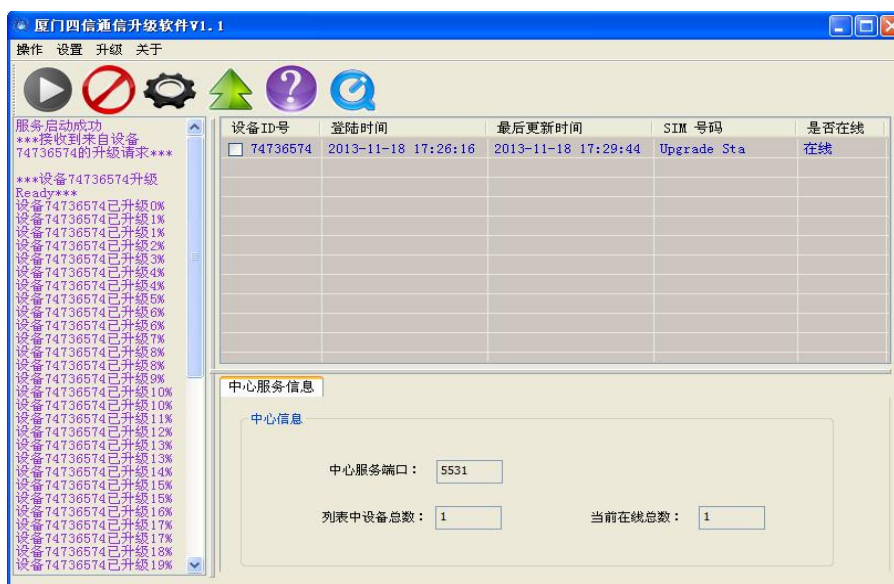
厦门四信通信升级软件V1.1

操作 设置 升级 关于

服务启动成功
***接收到来自设备74736574的升级请求***

***设备74736574升级Ready***
设备74736574已升级0%
设备74736574已升级1%
设备74736574已升级1%
设备74736574已升级2%
设备74736574已升级3%
设备74736574已升级4%
设备74736574已升级4%
设备74736574已升级5%
设备74736574已升级6%
设备74736574已升级6%
设备74736574已升级7%
设备74736574已升级8%
设备74736574已升级8%
设备74736574已升级9%
设备74736574已升级10%
设备74736574已升级10%
设备74736574已升级11%
设备74736574已升级12%
设备74736574已升级13%
设备74736574已升级13%
设备74736574已升级14%
设备74736574已升级15%
设备74736574已升级15%
设备74736574已升级16%
设备74736574已升级17%
设备74736574已升级17%
设备74736574已升级18%
设备74736574已升级19%

| 设备ID号 | 登陆时间 | 最后更新时间 | SIM 号码 | 是否在线 |
|---|---|---|---|---|
| 74736574 | 2013-11-18 17:26:16 | 2013-11-18 17:29:44 | Upgrade Sta | 在线 |

中心服务信息

中心信息

中心服务端口： 5531

列表中设备总数： 1

当前在线总数： 1